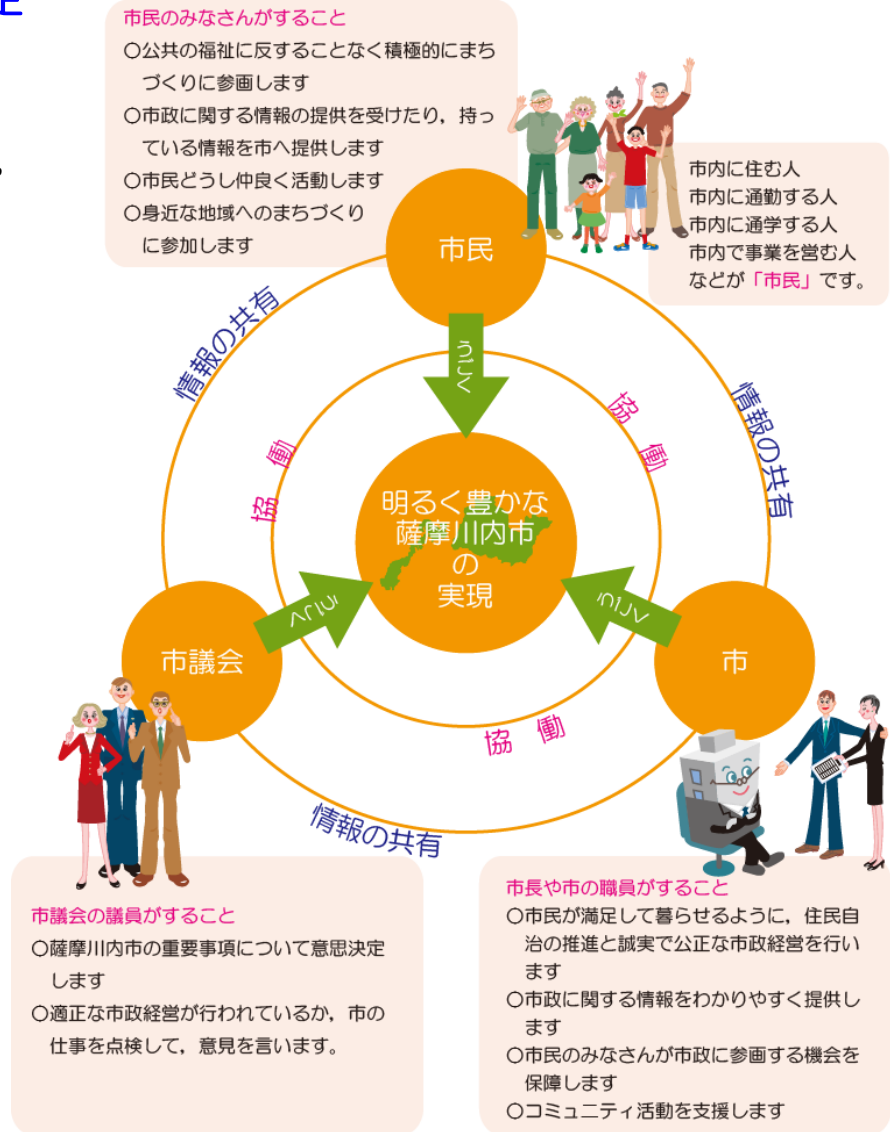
市民のみなさんがすること
○公共の福祉に反することなく積極的にまちづくりに参画します
○市政に関する情報の提供を受けたり，持っている情報を市へ提供します
○市民どうし仲良く活動します
○身近な地域へのまちづくりに参加します

市内に住む人
市内に通勤する人
市内に通学する人
市内で事業を営む人
などが「市民」です。

市民

うごく

情報の共有

協働

明るく豊かな
薩摩川内市
の
実現

市議会

うごく

市

うごく

協働

情報の共有

協働

情報の共有

市議会の議員がすること
○薩摩川内市の重要事項について意思決定します
○適正な市政経営が行われているか，市の仕事を点検して，意見を言います。

市長や市の職員がすること
○市民が満足して暮らせるように，住民自治の推進と誠実で公正な市政経営を行います
○市政に関する情報をわかりやすく提供します
○市民のみなさんが市政に参画する機会を保障します
○コミュニティ活動を支援します